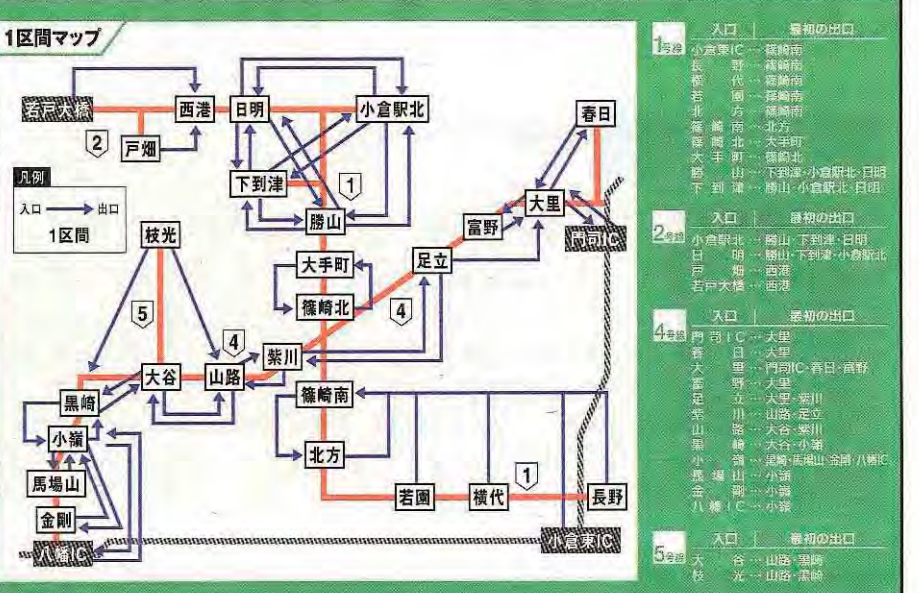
1区間マップ

若戸大橋
西港
日明
小倉駅北
2
戸畑
春日
凡例
入口 → 出口
1区間
下到津
1
勝山
大里
富野
門司IC
枝光
大手町
足立
篠崎北
5
4
4
紫川
大谷
山路
黒崎
篠崎南
小嶺
北方
馬場山
1
若園
横代
長野
金剛
八幡IC
小倉東IC

1号線
| 入口 | 最初の出口 |
|---|---|
| 小倉東IC | 篠崎南 |
| 長野 | 篠崎南 |
| 横代 | 篠崎南 |
| 若園 | 篠崎南 |
| 北方 | 篠崎南 |
| 篠崎南 | 北方 |
| 篠崎北 | 大手町 |
| 大手町 | 篠崎北 |
| 勝山 | 下到津・小倉駅北・日明 |
| 下到津 | 勝山・小倉駅北・日明 |

2号線
| 入口 | 最初の出口 |
|---|---|
| 小倉駅北 | 勝山・下到津・日明 |
| 日明 | 勝山・下到津・小倉駅北 |
| 戸畑 | 西港 |
| 若戸大橋 | 西港 |

4号線
| 入口 | 最初の出口 |
|---|---|
| 門司IC | 大里 |
| 春日 | 大里 |
| 大里 | 門司IC・春日・富野 |
| 富野 | 大里 |
| 足立 | 大里・紫川 |
| 紫川 | 山路・足立 |
| 山路 | 大谷・紫川 |
| 黒崎 | 大谷・小嶺 |
| 小嶺 | 黒崎・馬場山・金剛・八幡IC |
| 馬場山 | 小嶺 |
| 金剛 | 小嶺 |
| 八幡IC | 小嶺 |

5号線
| 入口 | 最初の出口 |
|---|---|
| 大谷 | 山路・黒崎 |
| 枝光 | 山路・黒崎 |